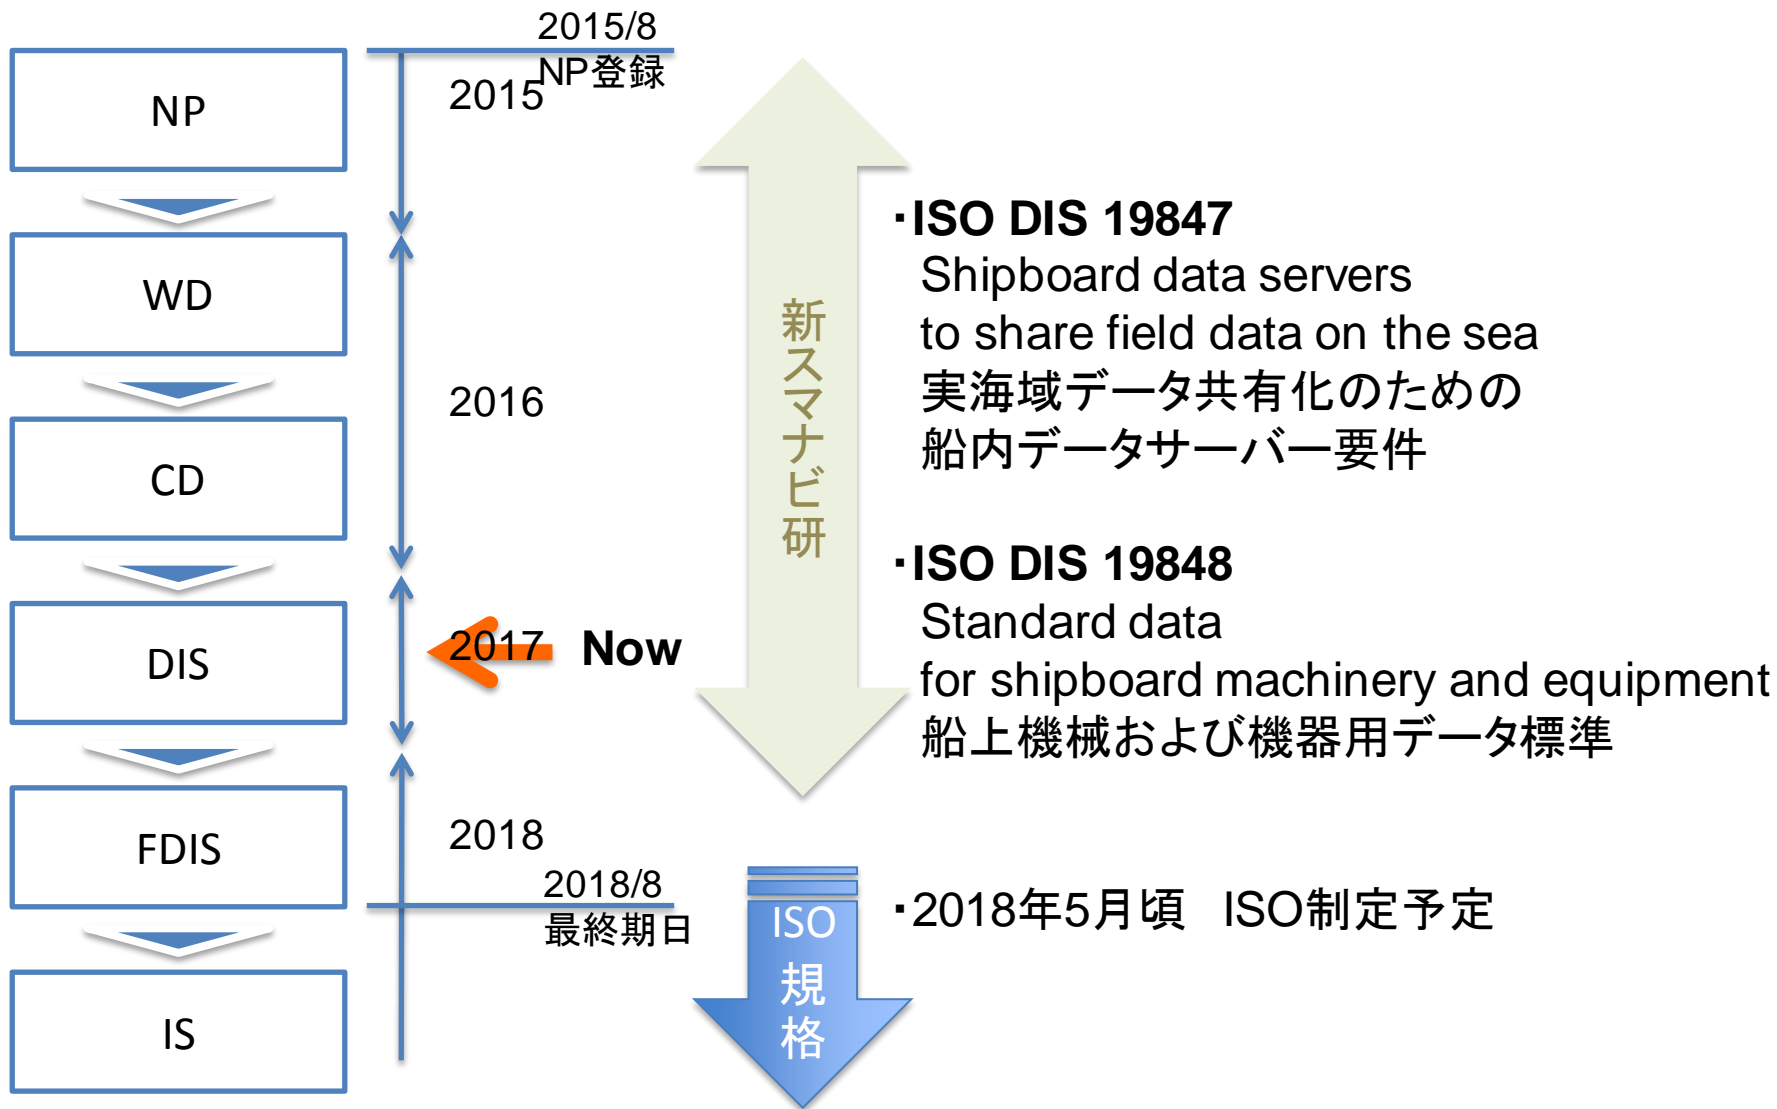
NP

WD

CD

DIS

FDIS

IS

2015/8
NP登録

2015

2016

2017 Now

2018

2018/8
最終期日

新スマナビ研

·ISO DIS 19847
Shipboard data servers
to share field data on the sea
実海域データ共有化のための
船内データサーバー要件

·ISO DIS 19848
Standard data
for shipboard machinery and equipment
船上機械および機器用データ標準

ISO
規格

·2018年5月頃 ISO制定予定